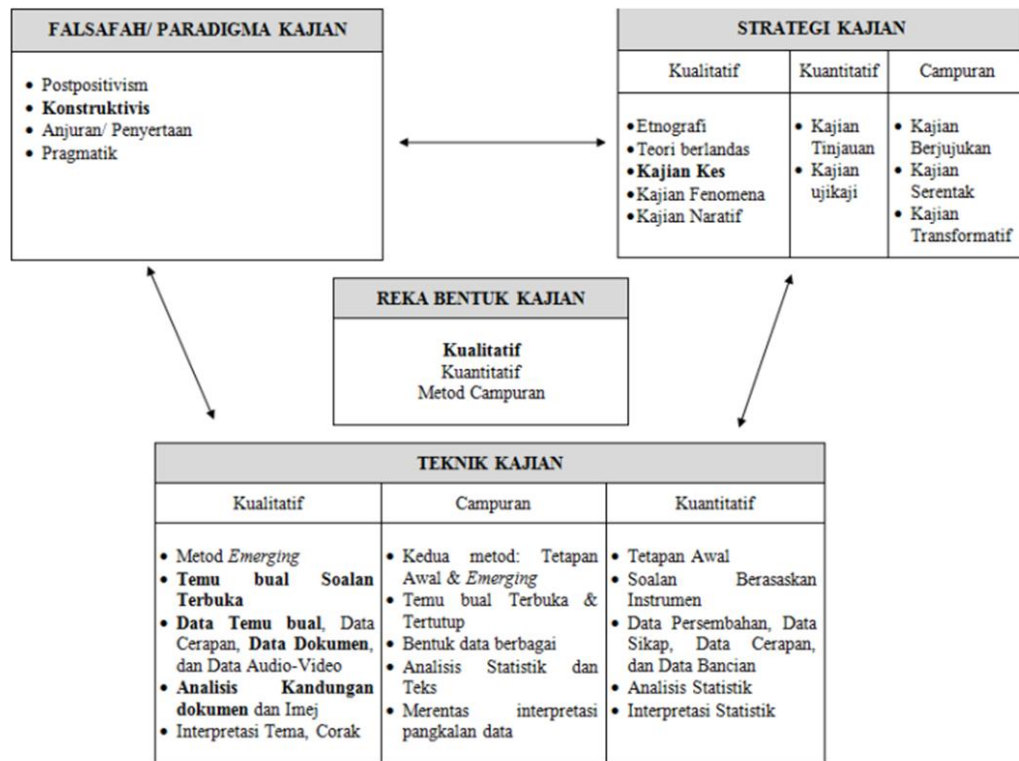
FALSAFAH/ PARADIGMA KAJIAN

- Postpositivism
- **Konstruktivis**
- Anjuran/ Penyertaan
- Pragmatik

STRATEGI KAJIAN

| Kualitatif | Kuantitatif | Campuran |
|---|---|---|
| • Etnografi • Teori berlandas • **Kajian Kes** • Kajian Fenomena • Kajian Naratif | • Kajian Tinjauan • Kajian ujikaji | • Kajian Berjujukan • Kajian Serentak • Kajian Transformatif |

REKA BENTUK KAJIAN

**Kualitatif**
Kuantitatif
Metod Campuran

TEKNIK KAJIAN

| Kualitatif | Campuran | Kuantitatif |
|---|---|---|
| • Metod *Emerging* • **Temu bual Soalan Terbuka** • **Data Temu bual**, Data Cerapan, **Data Dokumen**, dan Data Audio-Video • **Analisis Kandungan dokumen** dan Imej • Interpretasi Tema, Corak | • Kedua metod: Tetapan Awal & *Emerging* • Temu bual Terbuka & Tertutup • Bentuk data berbagai • Analisis Statistik dan Teks • Merentas interpretasi pangkalan data | • Tetapan Awal • Soalan Berasaskan Instrumen • Data Persembahan, Data Sikap, Data Cerapan, dan Data Bancian • Analisis Statistik • Interpretasi Statistik |